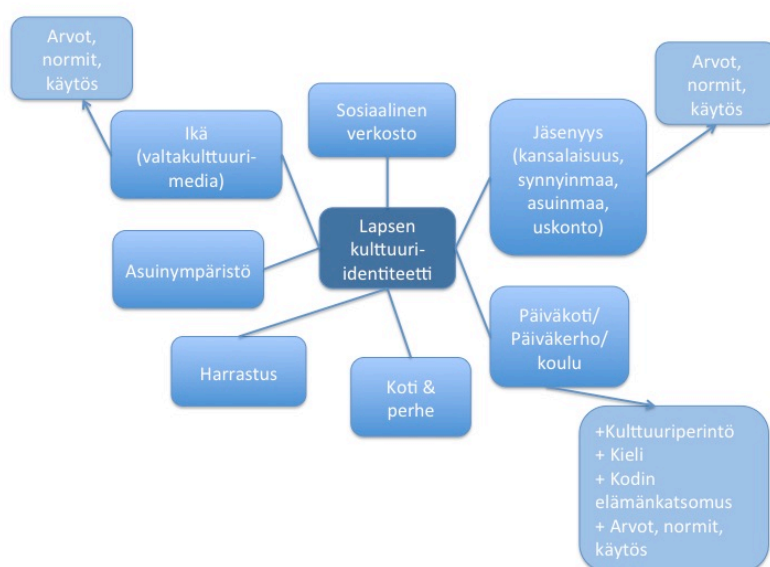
Arvot, normit, käytös

Ikä (valtakulttuuri-media)

Sosiaalinen verkosto

Jäsenyys (kansalaisuus, synnyinmaa, asuinmaa, uskonto)

Arvot, normit, käytös

Lapsen kulttuuri-identiteetti

Asuinympäristö

Päiväkoti/ Päiväkerho/ koulu

Harrastus

Koti & perhe

+Kulttuuriperintö
+ Kieli
+ Kodin elämänkatsomus
+ Arvot, normit, käytös